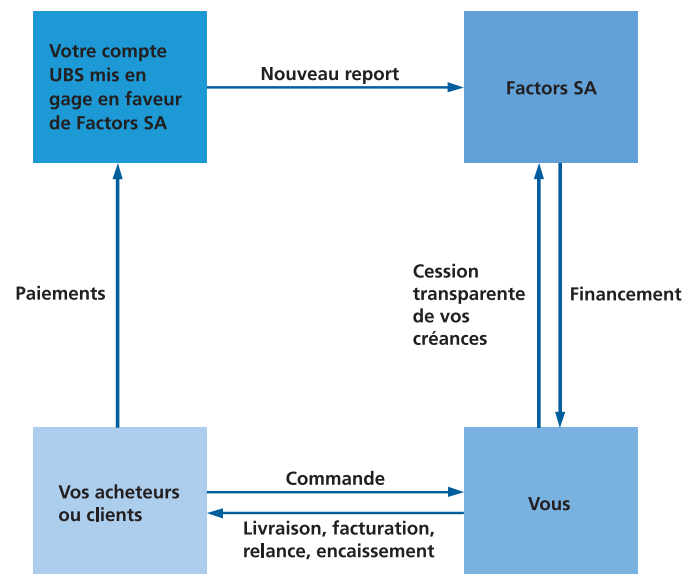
Votre compte UBS mis en gage en faveur de Factors SA

Nouveau report

Factors SA

Paiements

Cession transparente de vos créances

Financement

Vos acheteurs ou clients

Commande

Livraison, facturation, relance, encaissement

Vous